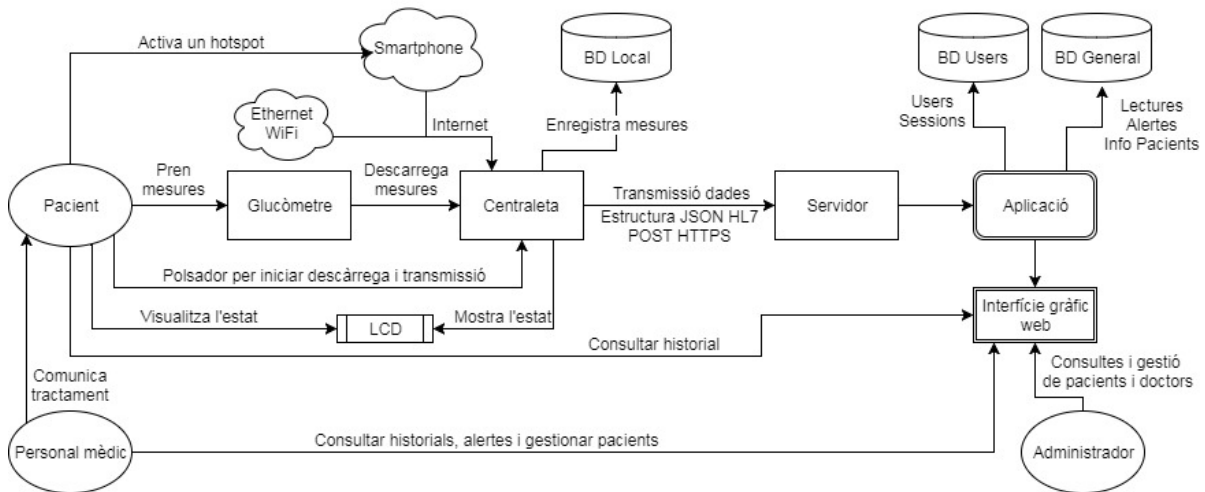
Activa un hotspot

Smartphone

BD Local

BD Users

BD General

Ethernet WiFi

Internet

Enregistra mesures

Users Sessions

Lectures Alertes Info Pacients

Pacient

Pren mesures

Glucòmetre

Descarrega mesures

Centraleta

Transmissió dades Estructura JSON HL7 POST HTTPS

Servidor

Aplicació

Polsador per iniciar descàrrega i transmissió

Visualitza l'estat

LCD

Mostra l'estat

Interfície gràfic web

Consultar historial

Comunica tractament

Consultes i gestió de pacients i doctors

Personal mèdic

Consultar historials, alertes i gestionar pacients

Administrador